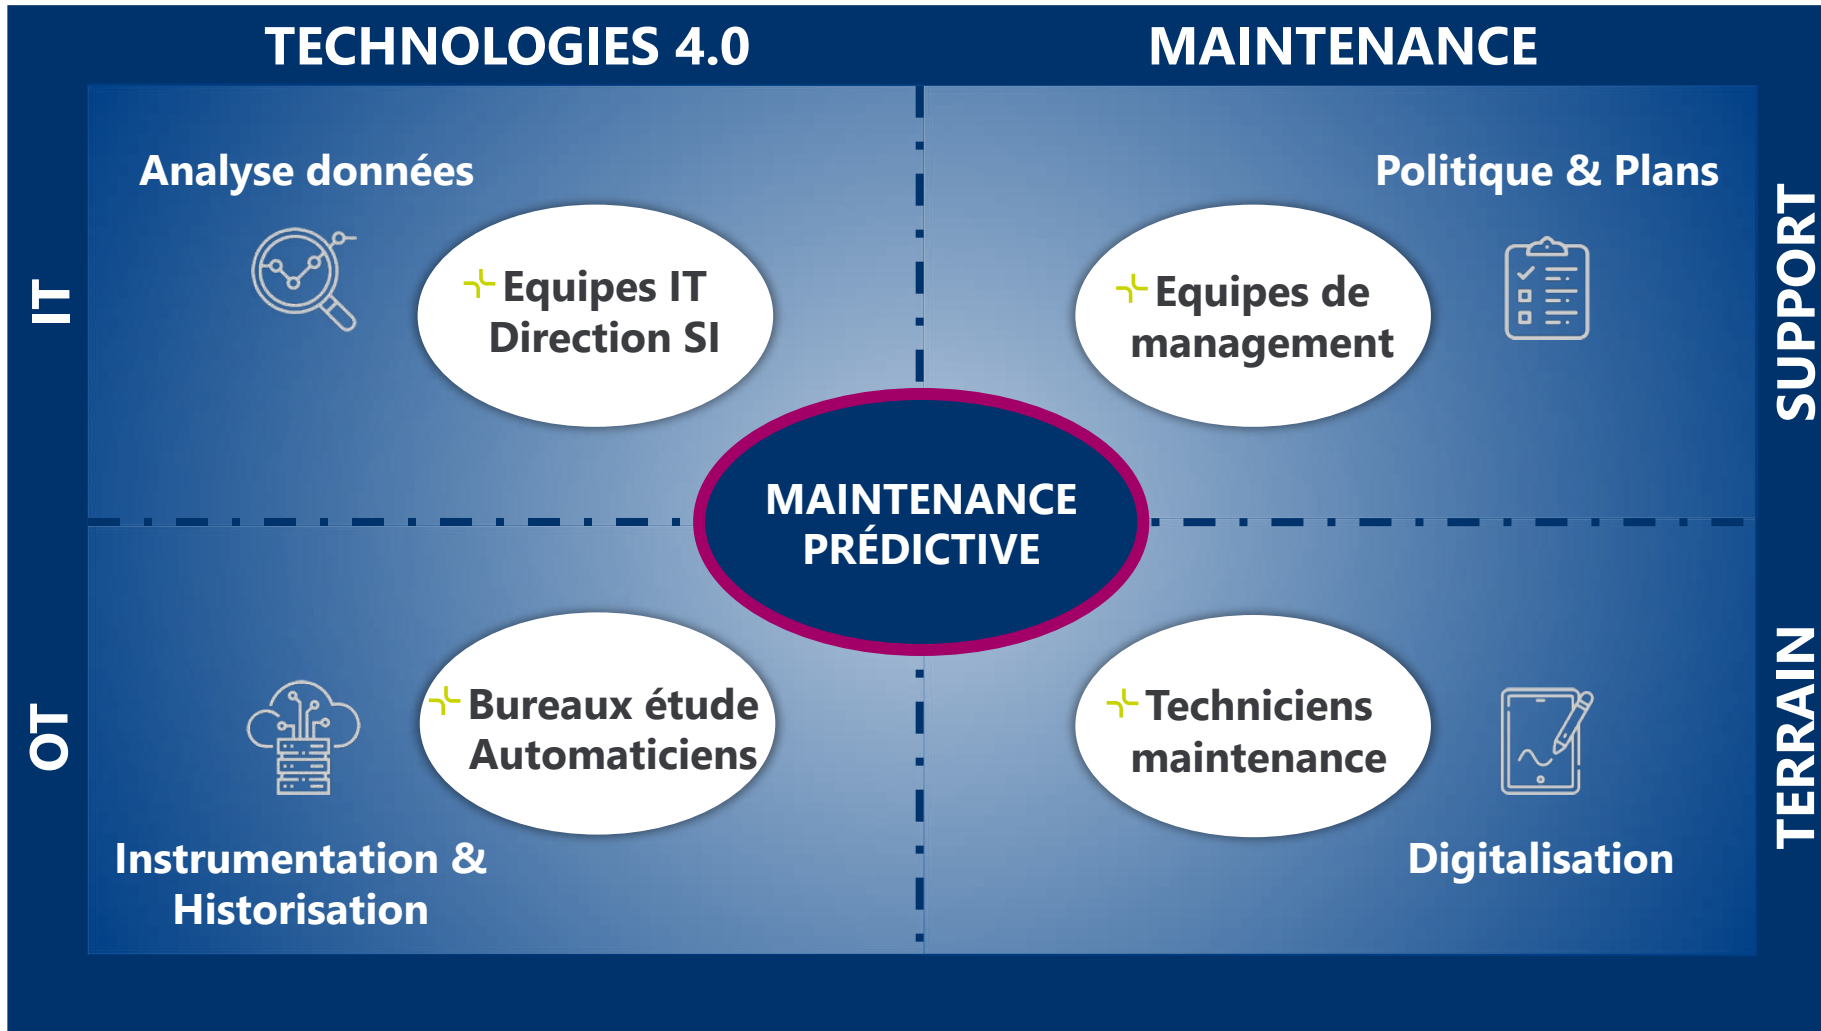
TECHNOLOGIES 4.0

MAINTENANCE

IT

SUPPORT

Analyse données

Equipes IT Direction SI

Equipes de management

Politique & Plans

MAINTENANCE PRÉDICTIVE

OT

TERRAIN

Bureaux étude Automaticiens

Techniciens maintenance

Instrumentation & Historisation

Digitalisation